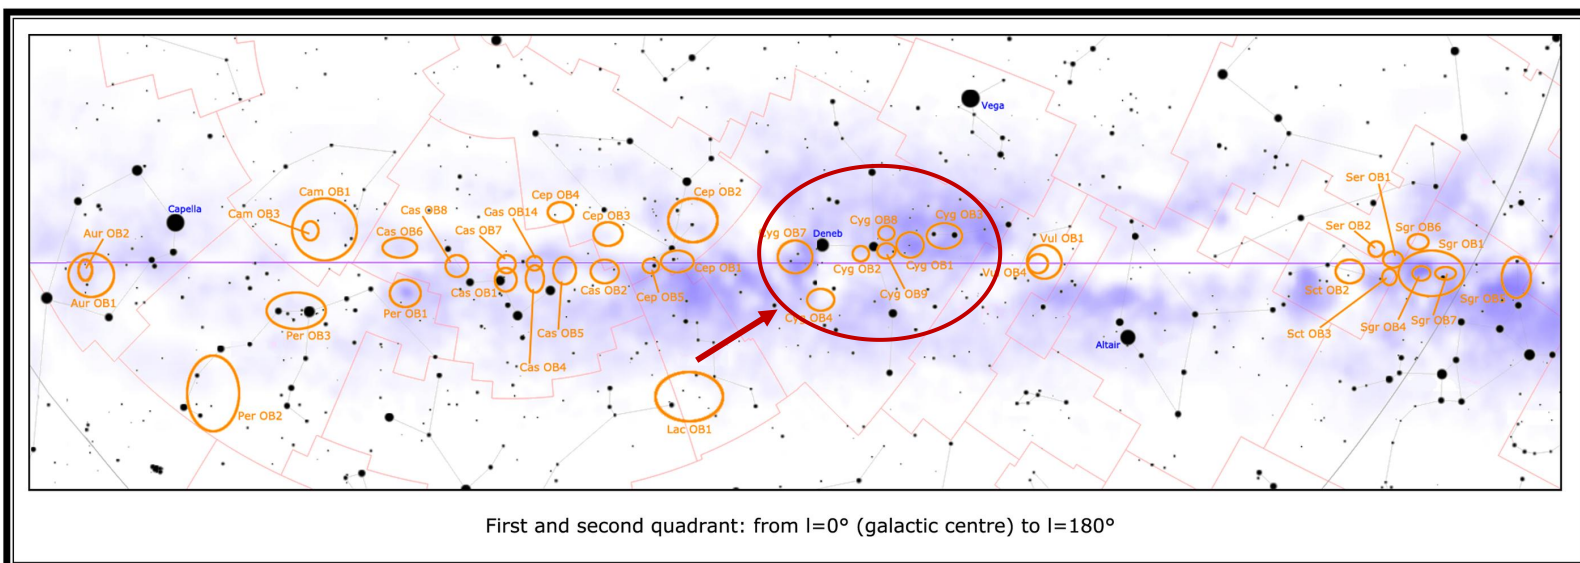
Vega

Capella

Cam OB1

Cam OB3

Aur OB2

Aur OB1

Cas OB8

Cas OB6

Cas OB14

Cas OB7

Cep OB4

Cep OB3

Cep OB2

Cas OB1

Cas OB2

Cep OB1

Cep OB5

Cas OB5

Cas OB4

Per OB1

Per OB3

Per OB2

Lac OB1

Cyg OB7

Deneb

Cyg OB8

Cyg OB3

Cyg OB2

Cyg OB1

Cyg OB9

Cyg OB4

Vul OB1

Vul OB4

Altair

Ser OB1

Ser OB2

Sgr OB6

Sgr OB1

Sct OB2

Sct OB3

Sgr OB4

Sgr OB7

Sgr OB5

First and second quadrant: from l=0° (galactic centre) to l=180°